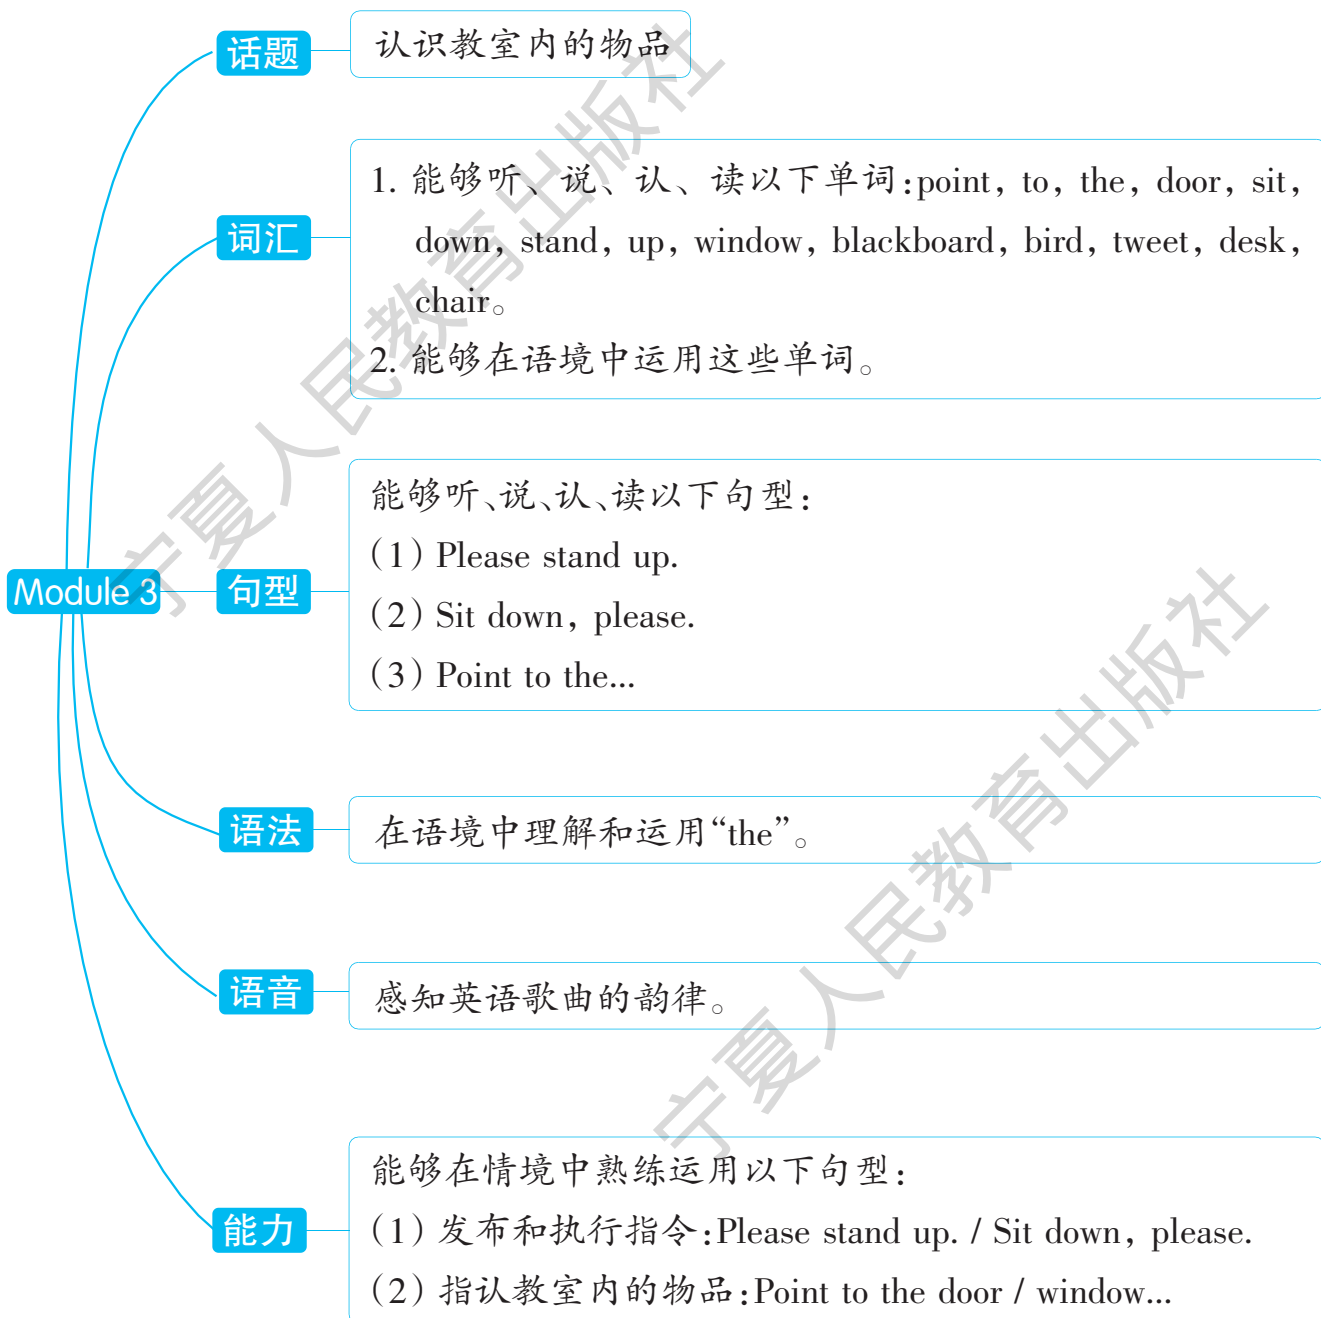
Module 3

话题

认识教室内的物品

词汇

1. 能够听、说、认、读以下单词:point，to，the，door，sit，down，stand，up，window，blackboard，bird，tweet，desk，chair。

2. 能够在语境中运用这些单词。

句型

能够听、说、认、读以下句型:

(1) Please stand up.

(2) Sit down，please.

(3) Point to the...

语法

在语境中理解和运用“the”。

语音

感知英语歌曲的韵律。

能力

能够在情境中熟练运用以下句型:

(1) 发布和执行指令:Please stand up. / Sit down，please.

(2) 指认教室内的物品:Point to the door / window...

宁夏人民教育出版社

宁夏人民教育出版社